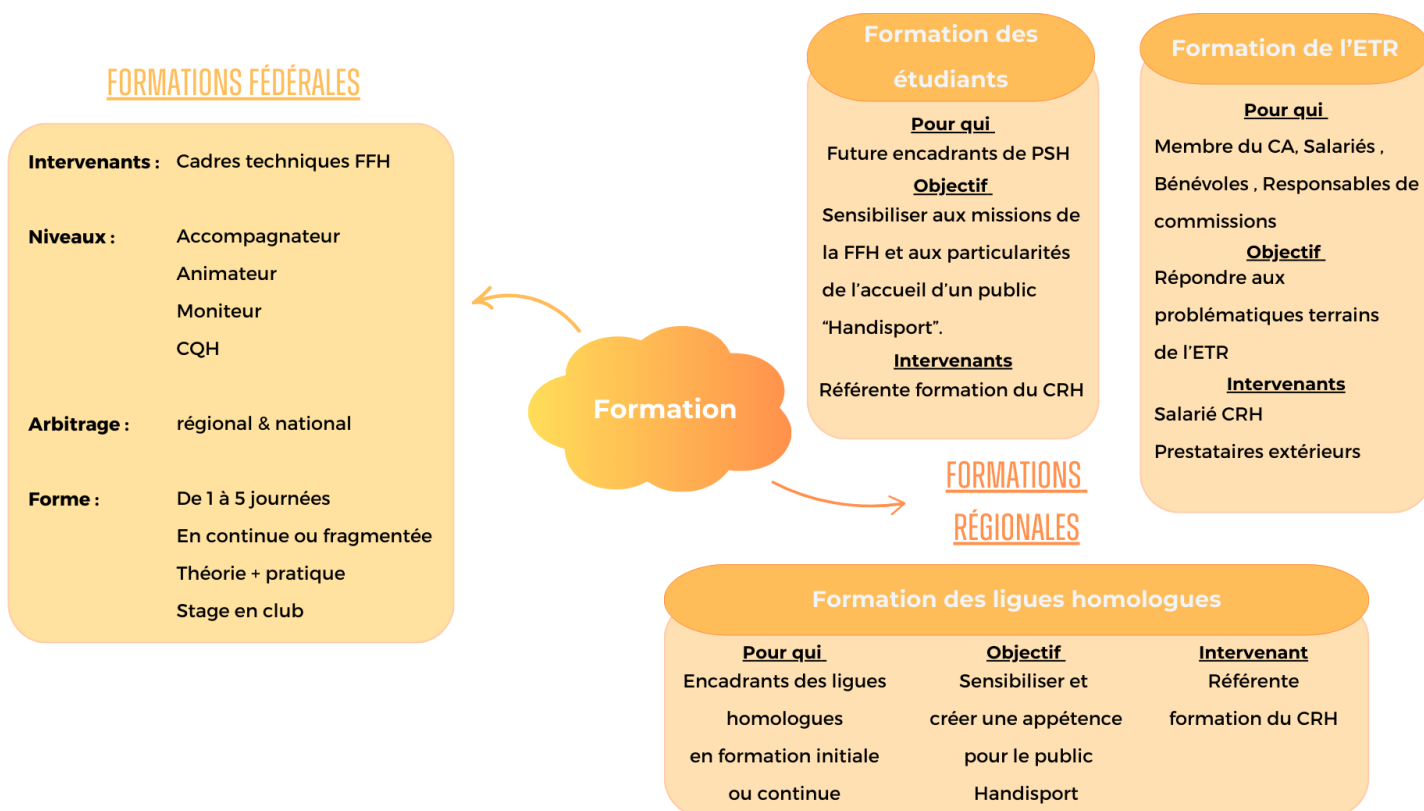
FORMATIONS FÉDÉRALES

Intervenants : Cadres techniques FFH

Niveaux : Accompagnateur
Animateur
Moniteur
CQH

Arbitrage : régional & national

Forme : De 1 à 5 journées
En continue ou fragmentée
Théorie + pratique
Stage en club

Formation

Formation des étudiants

Pour qui
Future encadrants de PSH
Objectif
Sensibiliser aux missions de la FFH et aux particularités de l'accueil d'un public "Handisport".
Intervenants
Référente formation du CRH

Formation de l'ETR

Pour qui
Membre du CA, Salariés , Bénévoles , Responsables de commissions
Objectif
Répondre aux problématiques terrains de l'ETR
Intervenants
Salarié CRH
Prestataires extérieurs

FORMATIONS RÉGIONALES

Formation des ligues homologues

| Pour qui | Objectif | Intervenant |
|---|---|---|
| Encadrants des ligues homologues en formation initiale ou continue | Sensibiliser et créer une appétence pour le public Handisport | Référente formation du CRH |